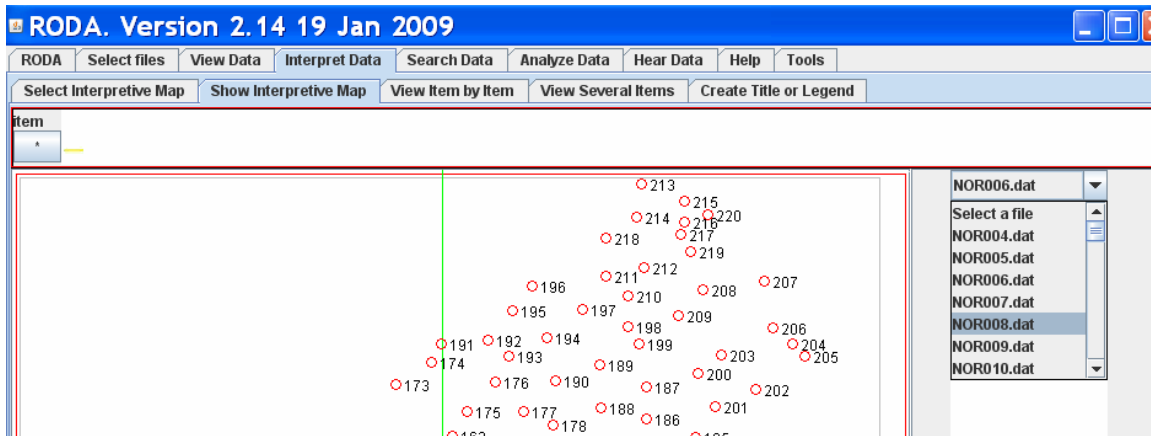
RODA. Version 2.14 19 Jan 2009

RODA | Select files | View Data | Interpret Data | Search Data | Analyze Data | Hear Data | Help | Tools

Select Interpretive Map | Show Interpretive Map | View Item by Item | View Several Items | Create Title or Legend

item
*

213
215
214 216 220
218 217
219
211 212
196 210 208 207
195 197 209
198 206
191 192 194 199 204
174 193 203 205
189
173 176 190 187 200 202
175 177 188 186 201
178
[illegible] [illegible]

NOR006.dat
Select a file
NOR004.dat
NOR005.dat
NOR006.dat
NOR007.dat
NOR008.dat
NOR009.dat
NOR010.dat